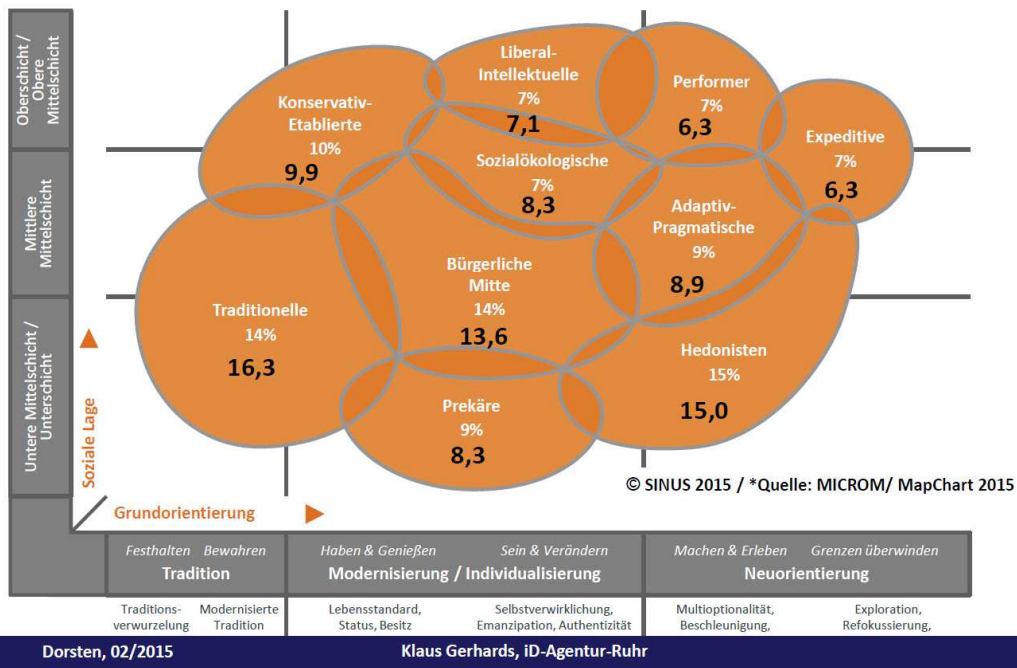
Oberschicht / Obere Mittelschicht

Mittlere Mittelschicht

Untere Mittelschicht / Unterschicht

Soziale Lage

Liberal-Intellektuelle
7%
7,1

Performer
7%
6,3

Konservativ-Etablierte
10%
9,9

Sozialökologische
7%
8,3

Expeditive
7%
6,3

Adaptiv-Pragmatische
9%
8,9

Bürgerliche Mitte
14%
13,6

Traditionelle
14%
16,3

Hedonisten
15%
15,0

Prekäre
9%
8,3

© SINUS 2015 / *Quelle: MICROM/ MapChart 2015

Grundorientierung

| Festhalten Bewahren | Haben & Genießen Sein & Verändern | Machen & Erleben Grenzen überwinden |
|---|---|---|
| Tradition | Modernisierung / Individualisierung | Neuorientierung |

Traditionsverwurzelung
Modernisierte Tradition
Lebensstandard, Status, Besitz
Selbstverwirklichung, Emanzipation, Authentizität
Multioptionalität, Beschleunigung,
Exploration, Refokussierung,

Dorsten, 02/2015
Klaus Gerhards, iD-Agentur-Ruhr